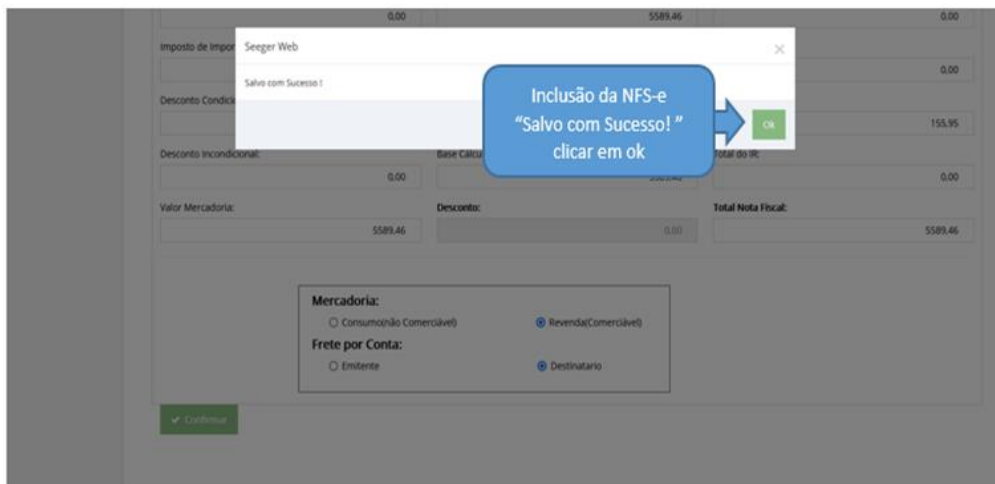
0,00

5589,46

0,00

Imposto de Impor

Seeger Web

×

Salvo com Sucesso !

0,00

Desconto Condici

Inclusão da NFS-e “Salvo com Sucesso! ” clicar em ok

Ok

155,95

Desconto Incondicional:

Base Calcu

Total do IR:

0,00

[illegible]

0,00

Valor Mercadoria:

Desconto:

Total Nota Fiscal:

5589,46

0,00

5589,46

Mercadoria:

Consumo(não Comerciável)

Revenda(Comerciável)

Frete por Conta:

Emitente

Destinatario

Confirmar